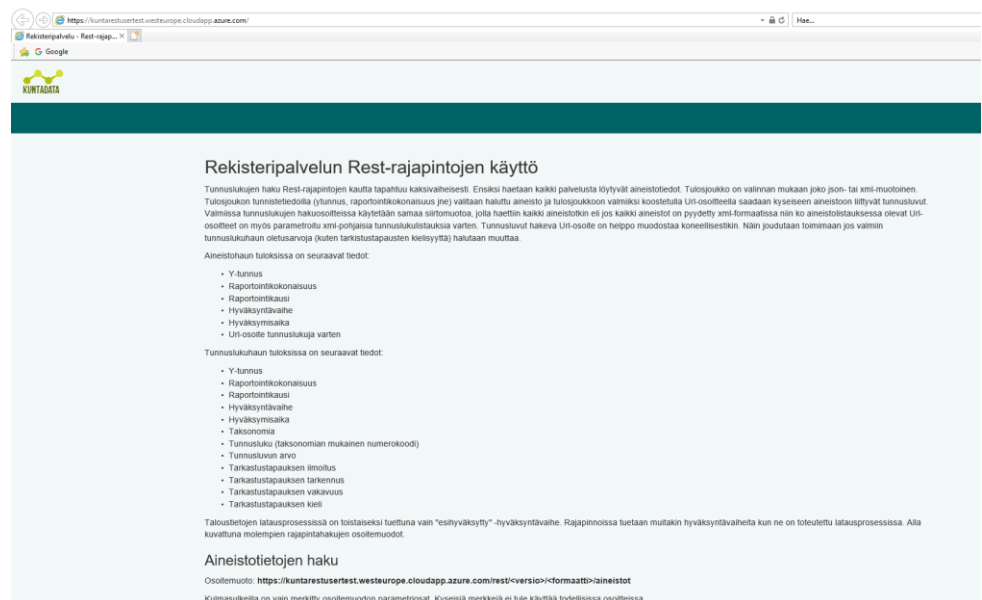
https://kuntarestusertest.westeurope.cloudapp.azure.com/

Hae...

Rekisteripalvelu - Rest-rajap... ×

G Google

KUNTADATA

Rekisteripalvelun Rest-rajapintojen käyttö

Tunnuslukujen haku Rest-rajapintojen kautta tapahtuu kaksivaiheisesti. Ensiksi haetaan kaikki palvelusta löytyvät aineistotiedot. Tulosjoukko on valinnan mukaan joko json- tai xml-muotoinen. Tulosjoukon tunnistetiedoilla (ytunnus, raportointikokonaisuus jne) valitaan haluttu aineisto ja tulosjoukkoon valmiiksi koostetulla Url-osoitteella saadaan kyseiseen aineistoon liittyvät tunnusluvut. Valmiissa tunnuslukujen hakuosoitteissa käytetään samaa siirtomuotoa, jolla haettiin kaikki aineistotkin eli jos kaikki aineistot on pyydetty xml-formaatissa niin ko aineistolistauksessa olevat Url-osoitteet on myös parametroitu xml-pohjaisia tunnuslukulistauksia varten. Tunnusluvut hakeva Url-osoite on helppo muodostaa koneellisestikin. Näin joudutaan toimimaan jos valmiin tunnuslukuhaun oletusarvoja (kuten tarkistustapausten kielisyyttä) halutaan muuttaa.

Aineistohaun tuloksissa on seuraavat tiedot:

- Y-tunnus
- Raportointikokonaisuus
- Raportointikausi
- Hyväksyntävaihe
- Hyväksymisaika
- Url-osoite tunnuslukuja varten

Tunnuslukuhaun tuloksissa on seuraavat tiedot:

- Y-tunnus
- Raportointikokonaisuus
- Raportointikausi
- Hyväksyntävaihe
- Hyväksymisaika
- Taksonomia
- Tunnusluku (taksonomian mukainen numerokoodi)
- Tunnusluvun arvo
- Tarkastustapauksen ilmoitus
- Tarkastustapauksen tarkennus
- Tarkastustapauksen vakavuus
- Tarkastustapauksen kieli

Taloustietojen latausprosessissa on toistaiseksi tuettuna vain "esihyväksytty" -hyväksyntävaihe. Rajapinnoissa tuetaan muitakin hyväksyntävaiheita kun ne on toteutettu latausprosessissa. Alla kuvattuna molempien rajapintahakujen osoitemuodot.

Aineistotietojen haku

Osoitemuoto: https://kuntarestusertest.westeurope.cloudapp.azure.com/rest/<versio>/<formaatti>/aineistot

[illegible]